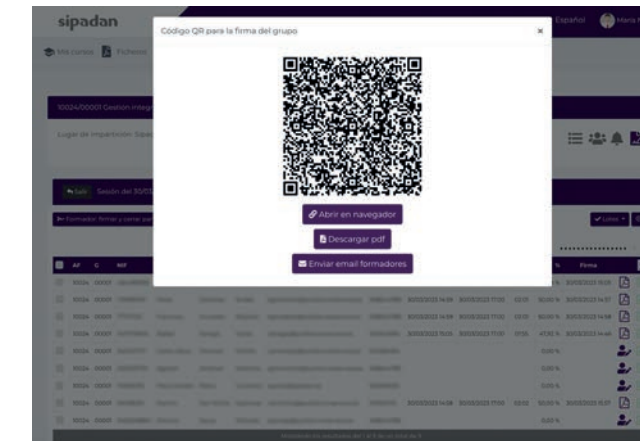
sipadan

Español María

Mis cursos Ficheros

10024/00001 Gestion integ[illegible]

Lugar de impartición: Sipa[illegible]

Salir Sesión del 30/03

Formador: firmar y cerrar ses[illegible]

Listas

| AF | G | NIF | | | | | | | | | % | Firma |
|---|---|---|---|---|---|---|---|---|---|---|---|---|
| 10024 | 00001 | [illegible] | | | | | 30/03/2023 14:58 | 30/03/2023 17:00 | | | 50,00 % | 30/03/2023 15:03 |
| 10024 | 00001 | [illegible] | | | | | 30/03/2023 14:58 | 30/03/2023 17:00 | | | 50,00 % | 30/03/2023 14:57 |
| 10024 | 00001 | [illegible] | | | | | 30/03/2023 14:59 | 30/03/2023 17:00 | | | 50,00 % | 30/03/2023 14:58 |
| 10024 | 00001 | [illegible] | | | | | 30/03/2023 15:05 | 30/03/2023 17:00 | | | 47,92 % | 30/03/2023 14:46 |
| 10024 | 00001 | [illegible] | | | | | | | | | 0,00 % | |
| 10024 | 00001 | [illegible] | | | | | | | | | 0,00 % | |
| 10024 | 00001 | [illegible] | | | | | | | | | 0,00 % | |
| 10024 | 00001 | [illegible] | | | | | 30/03/2023 14:58 | 30/03/2023 17:00 | | | 50,00 % | 30/03/2023 15:01 |
| 10024 | 00001 | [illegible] | | | | | | | | | 0,00 % | |

Código QR para la firma del grupo

×

Abrir en navegador

Descargar pdf

Enviar email formadores